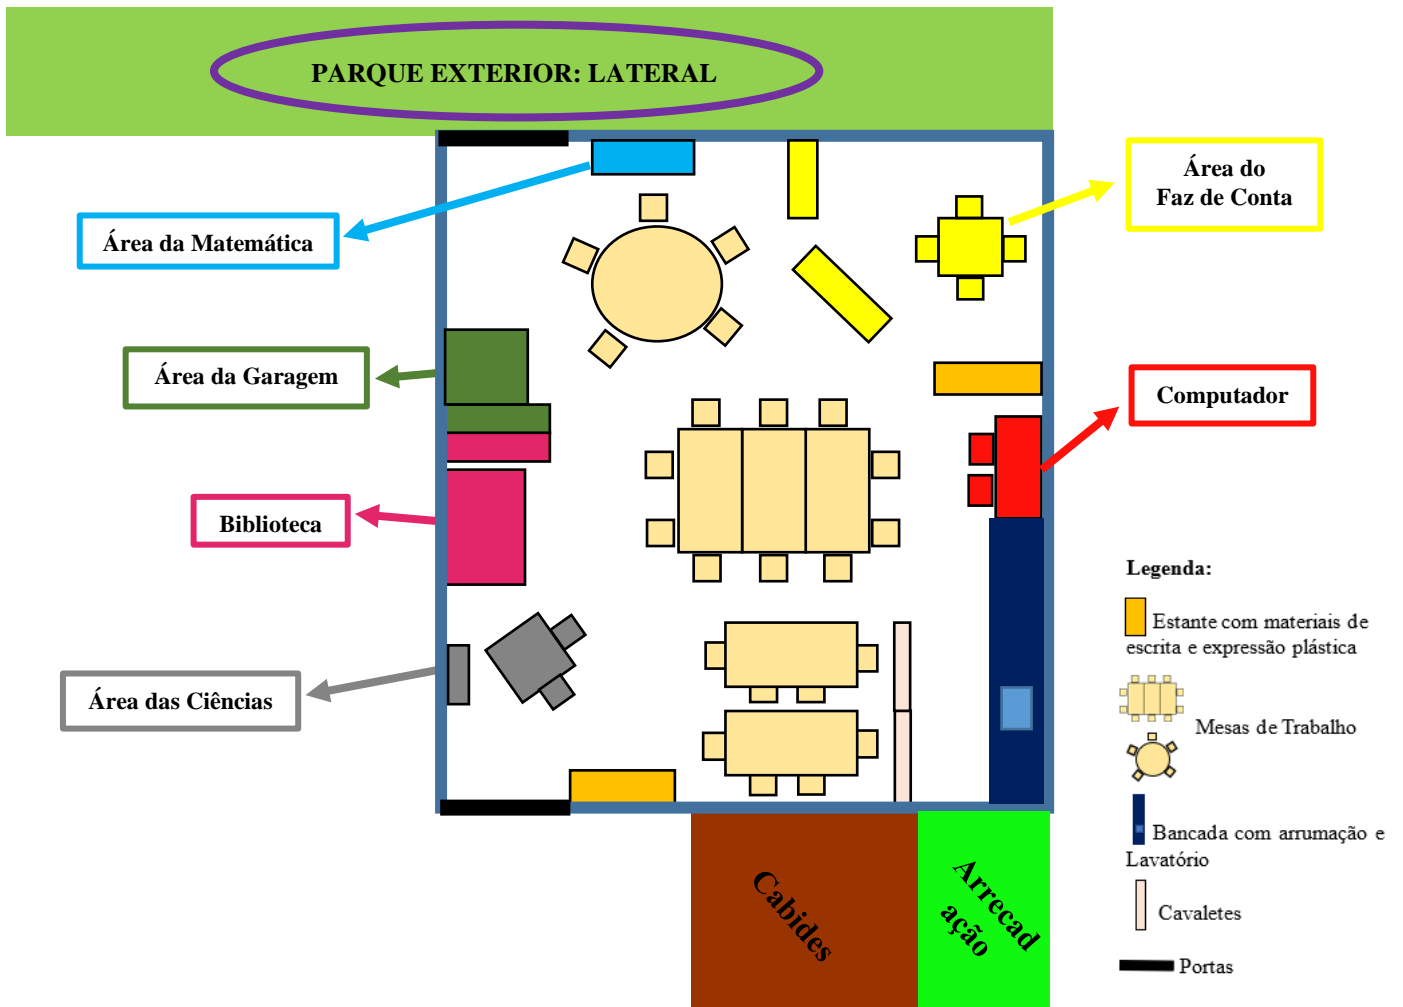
PARQUE EXTERIOR: LATERAL

Área da Matemática

Área do Faz de Conta

Área da Garagem

Computador

Biblioteca

Área das Ciências

Legenda:

Estante com materiais de escrita e expressão plástica

Mesas de Trabalho

Bancada com arrumação e Lavatório

Cavaletes

Portas

Cabides

Arrecad ação